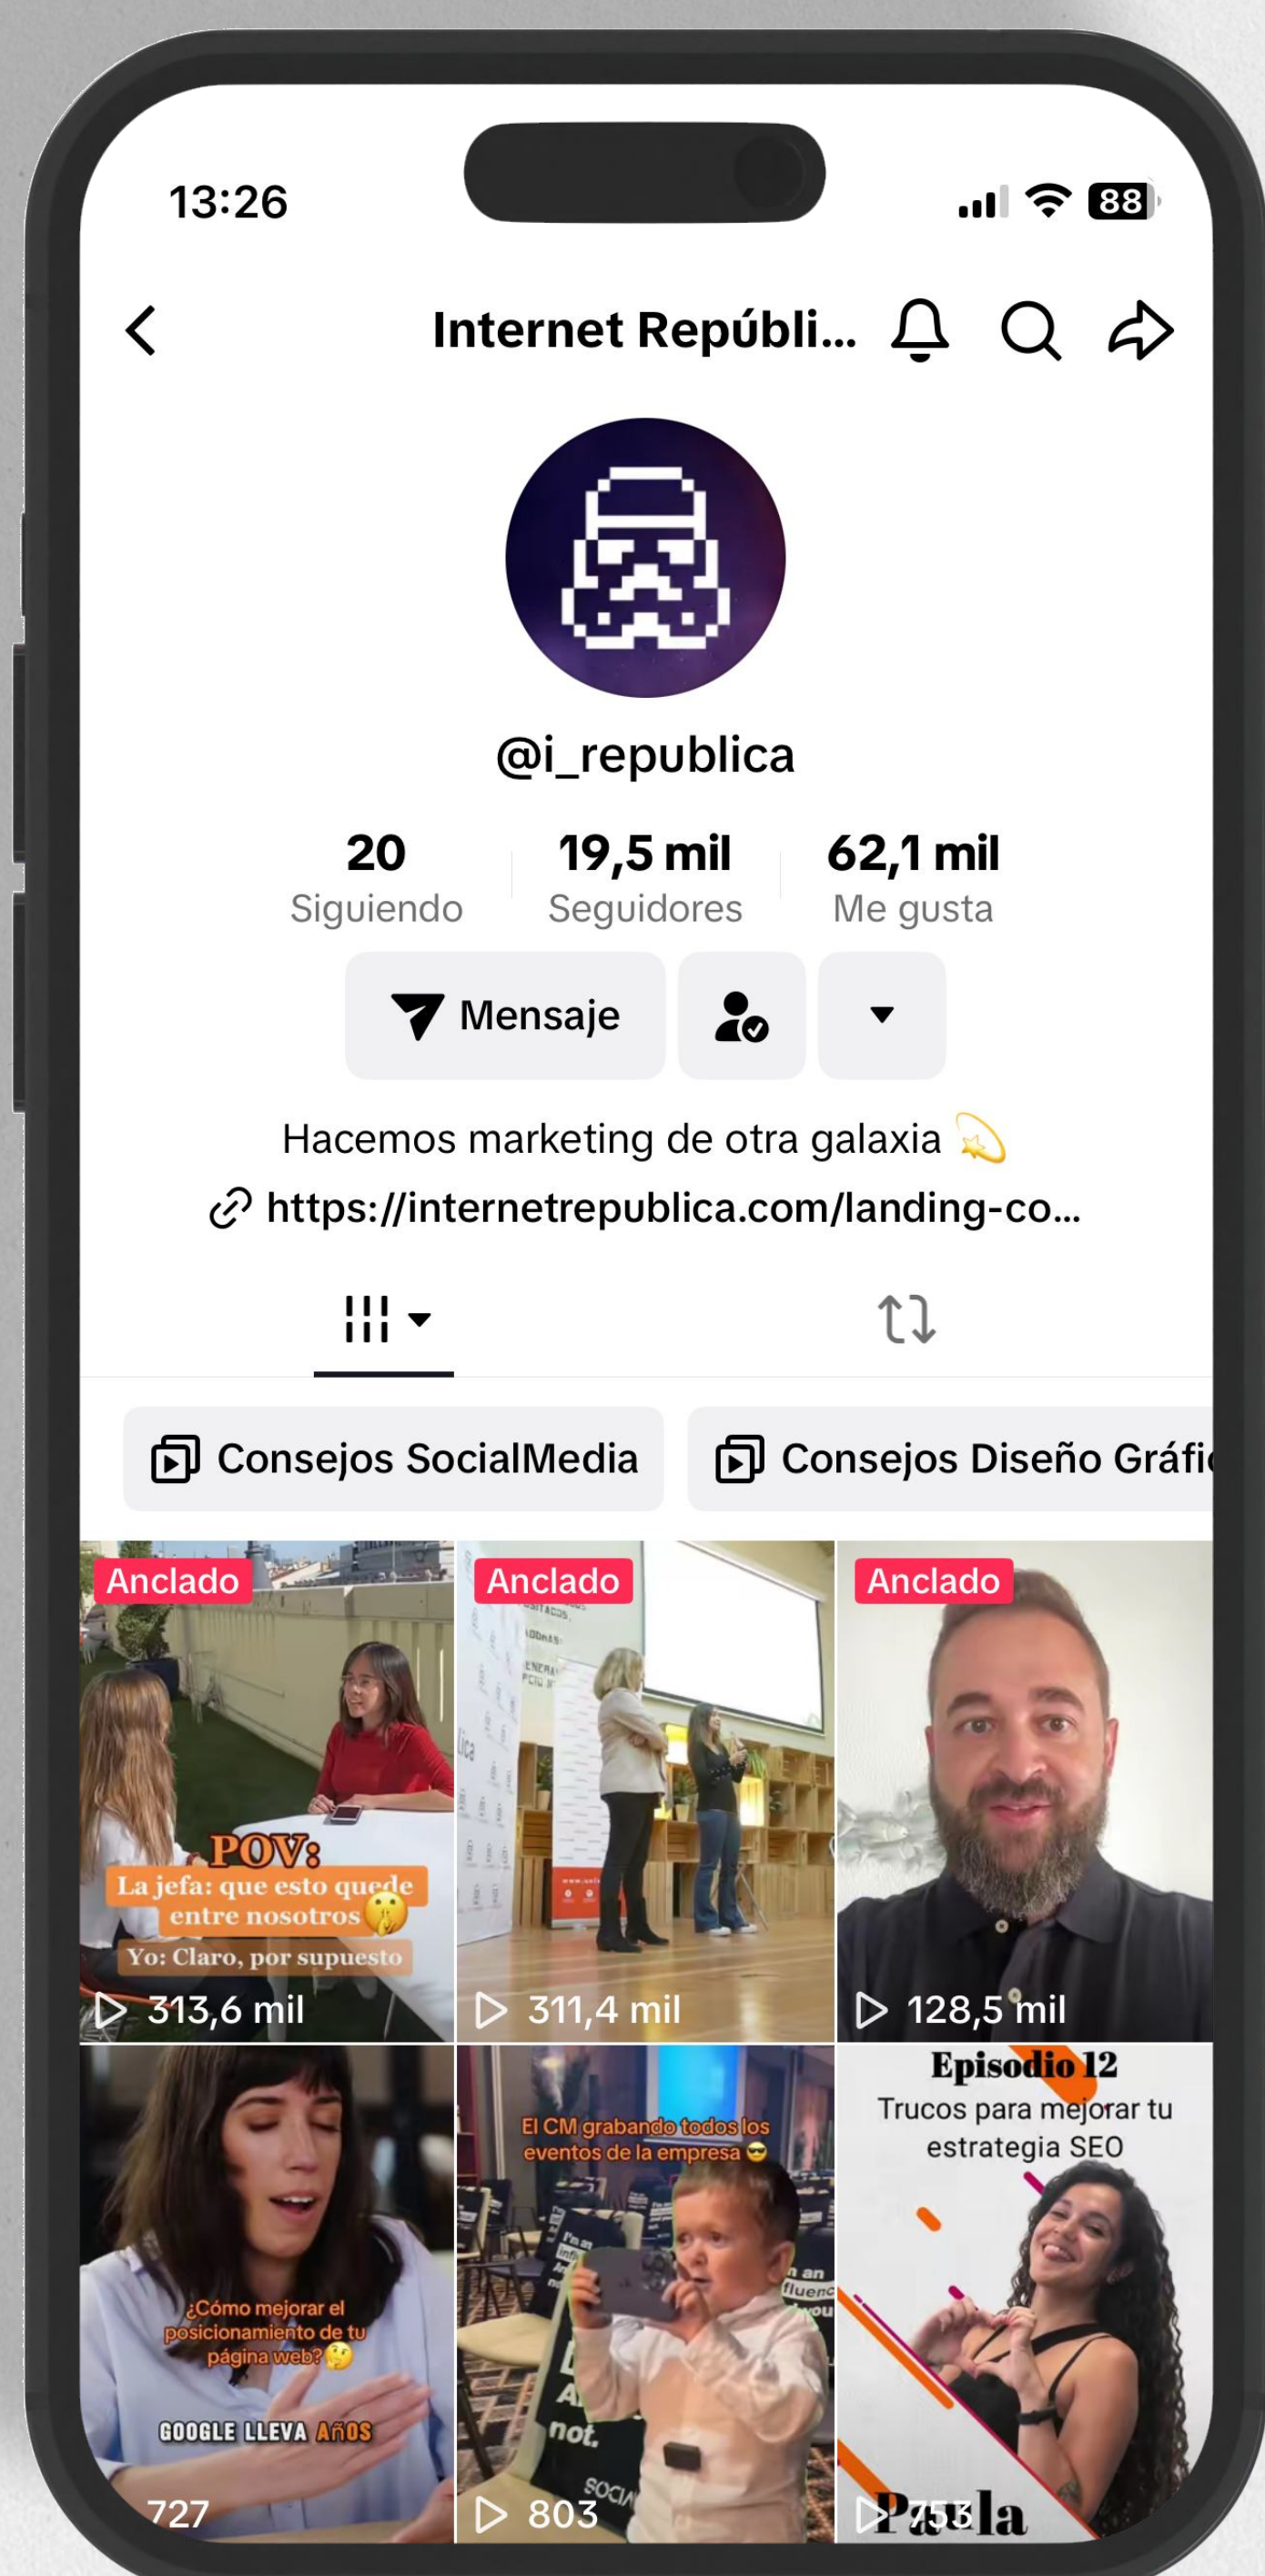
13:26

88

Internet Repúbli...

@i_republica

20
Siguiendo

19,5 mil
Seguidores

62,1 mil
Me gusta

Mensaje

Hacemos marketing de otra galaxia 💫
https://internetrepublica.com/landing-co...

Consejos SocialMedia

Consejos Diseño Gráfi

Anclado
POV:
La jefa: que esto quede entre nosotros 🤫
Yo: Claro, por supuesto
313,6 mil

Anclado
311,4 mil

Anclado
128,5 mil

¿Cómo mejorar el posicionamiento de tu página web? 🤔
GOOGLE LLEVA AÑOS
727

El CM grabando todos los eventos de la empresa 😎
803

Episodio 12
Trucos para mejorar tu estrategia SEO
Paula
753